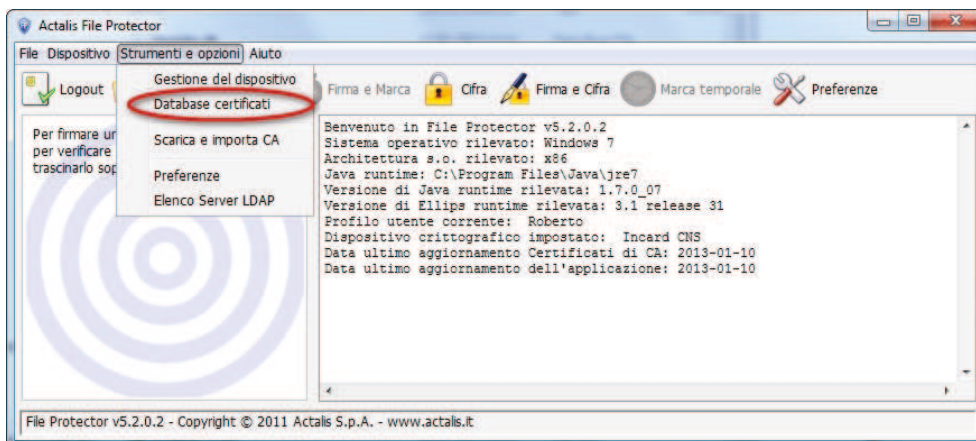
Actalis File Protector

File Dispositivo Strumenti e opzioni Aiuto

Logout

Gestione del dispositivo
Database certificati
Scarica e importa CA
Preferenze
Elenco Server LDAP

Firma e Marca Cifra Firma e Cifra Marca temporale Preferenze

Per firmare ur
per verificare
trascinarlo sop

Benvenuto in File Protector v5.2.0.2
Sistema operativo rilevato: Windows 7
Architettura s.o. rilevato: x86
Java runtime: C:\Program Files\Java\jre7
Versione di Java runtime rilevata: 1.7.0_07
Versione di Ellips runtime rilevata: 3.1 release 31
Profilo utente corrente: Roberto
Dispositivo crittografico impostato: Incard CNS
Data ultimo aggiornamento Certificati di CA: 2013-01-10
Data ultimo aggiornamento dell'applicazione: 2013-01-10

File Protector v5.2.0.2 - Copyright © 2011 Actalis S.p.A. - www.actalis.it